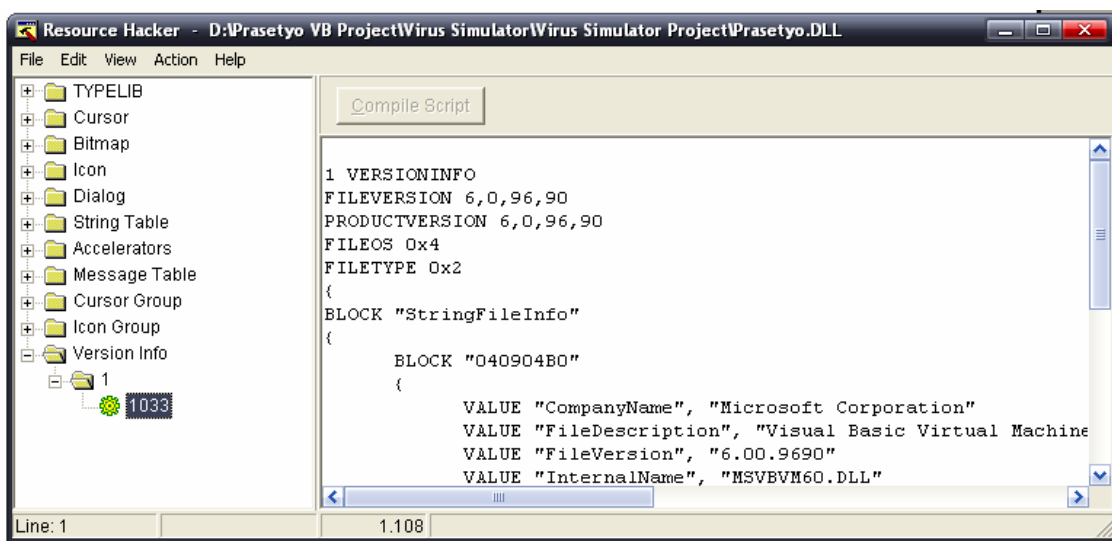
Resource Hacker - D:\Prasetyo VB Project\Virus Simulator\Virus Simulator Project\Prasetyo.DLL

File Edit View Action Help

TYPELIB
Cursor
Bitmap
Icon
Dialog
String Table
Accelerators
Message Table
Cursor Group
Icon Group
Version Info
1
1033

Compile Script

1 VERSIONINFO
FILEVERSION 6,0,96,90
PRODUCTVERSION 6,0,96,90
FILEOS 0x4
FILETYPE 0x2
{
BLOCK "StringFileInfo"
{
BLOCK "040904B0"
{
VALUE "CompanyName", "Microsoft Corporation"
VALUE "FileDescription", "Visual Basic Virtual Machine
VALUE "FileVersion", "6.00.9690"
VALUE "InternalName", "MSVBVM60.DLL"

Line: 1
1.108